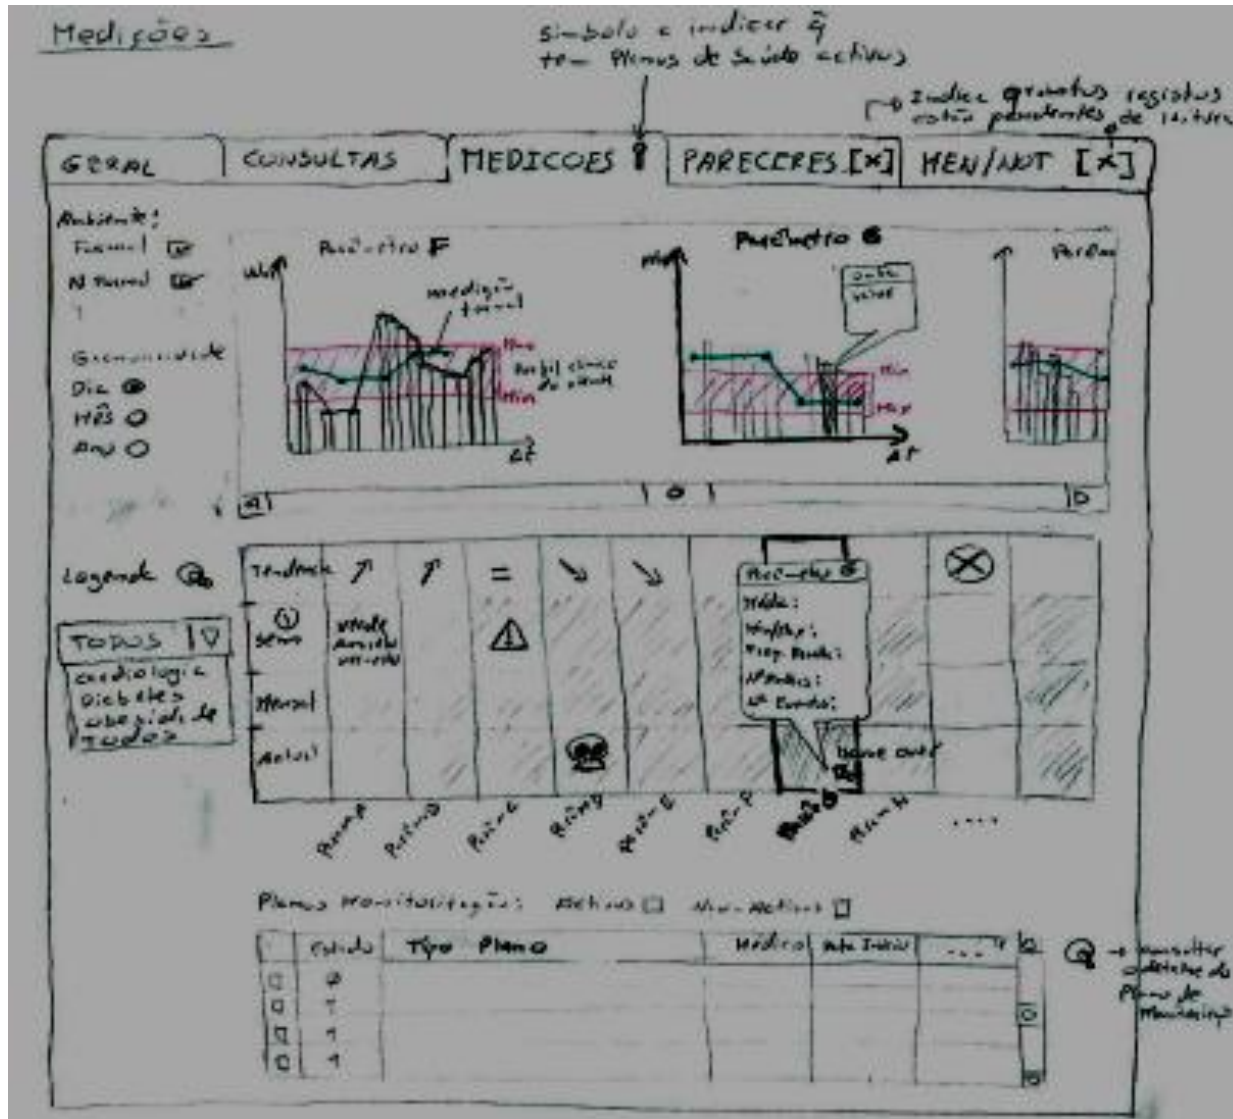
Medições

símbolo a indicar q̃ tem Planos de Saúde activos

Indica quantos registos estão pendentes de leitura

GERAL | CONSULTAS | MEDICOES ! | PARECERES [x] | MEN/NOT [x]

Ambiente:
Formal
N formal

Granularidade
Dia
Mês
Ano

Parâmetro F
Wh
medição formal
Max
Perfil clínico do utente
Min
Δt

Parâmetro G
data
valor
Min
Max
Δt

Parâm

Legenda

TODOS
cardiologia
diabetes
obesidade
TODOS

Tendência
Semana
Mensal
Actual
Média Amostras
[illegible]

Parâmetro
Média:
Min/Max:
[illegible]
Nº Medições:
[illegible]

mouse over

Param P
Param O
Param C
Param G
Param E
Param F
Param G
Param H
....

Planos Monitorização: Activos ☐ Não-Activos ☐

| | Estado | Tipo Plano | Médico | Data Início | ... |
|---|---|---|---|---|---|
| ☐ | ? | | | | |
| ☐ | ? | | | | |
| ☐ | ? | | | | |
| ☐ | ? | | | | |

→ consultar detalhes do Plano de Monitorização